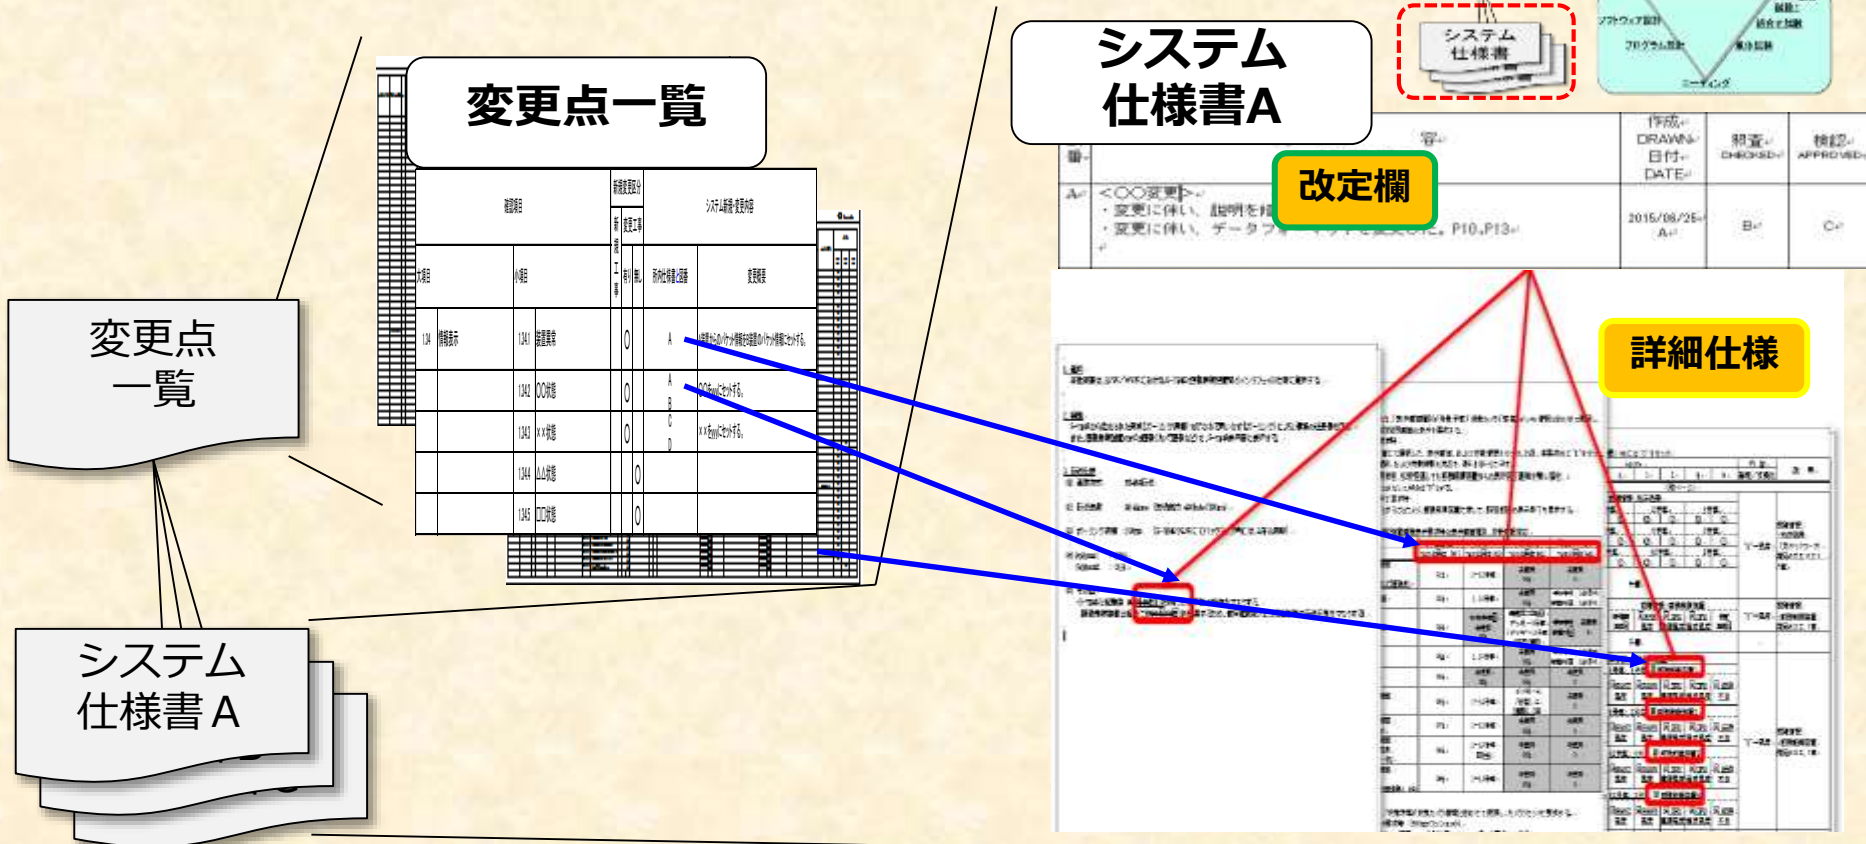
変更点一覧

システム
仕様書A

システム
仕様書

ソフトウェア設計
プログラム設計
コーディング
結合試験
単体試験

変更点
一覧

システム
仕様書 A

確認項目
新規変更区分
システム新規・変更内容
大項目
小項目
新規仕様書の記番
変更概要

134 情報表示
1341 装置異常
1342 ○○状態
1343 ××状態
1344 △△状態
1345 □□状態

A
A
B
C
D

改定欄

番
内容
作成 DRAWN 日付 DATE
照査 CHECKED
検認 APPROVED
A
<○○変更>
・変更に伴い、説明を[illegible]
・変更に伴い、データフ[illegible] P10,P13
2015/06/25 A
B
C

詳細仕様

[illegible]